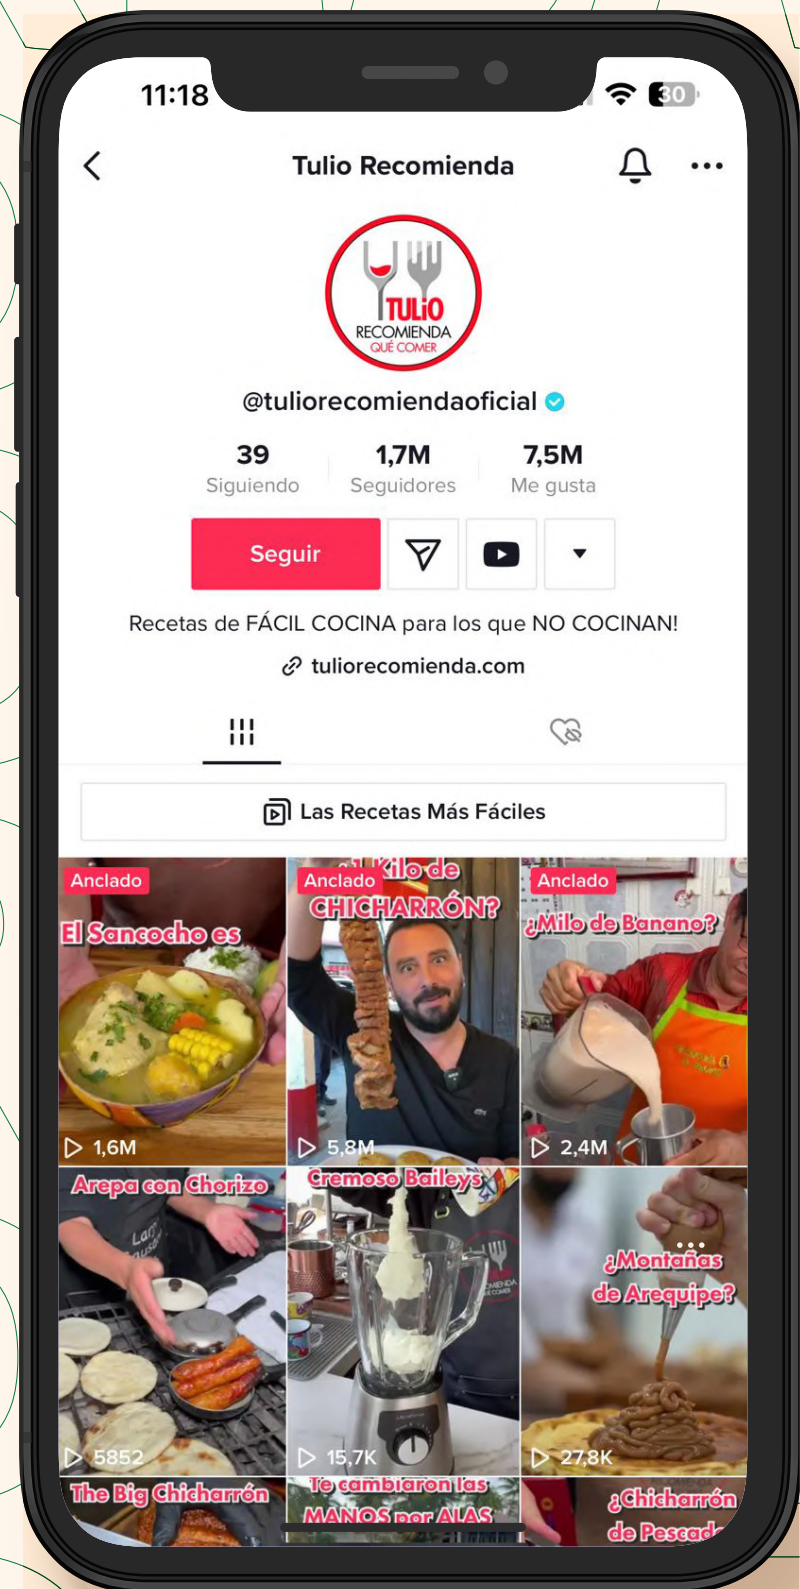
11:18

30

Tulio Recomienda

TULIO RECOMIENDA QUÉ COMER

@tuliorecomiendaoficial

39 Siguiendo

1,7M Seguidores

7,5M Me gusta

Seguir

Recetas de FÁCIL COCINA para los que NO COCINAN!

tuliorecomienda.com

Las Recetas Más Fáciles

Anclado

El Sancocho es

1,6M

Anclado

1 Kilo de CHICHARRÓN?

5,8M

Anclado

¿Milo de Banano?

2,4M

Arepa con Chorizo

5852

Cremoso Baileys

15,7K

¿Montañas de Arequipe?

27,8K

The Big Chicharrón

Te cambiaron las MANOS por ALAS

¿Chicharrón de Pescad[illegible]